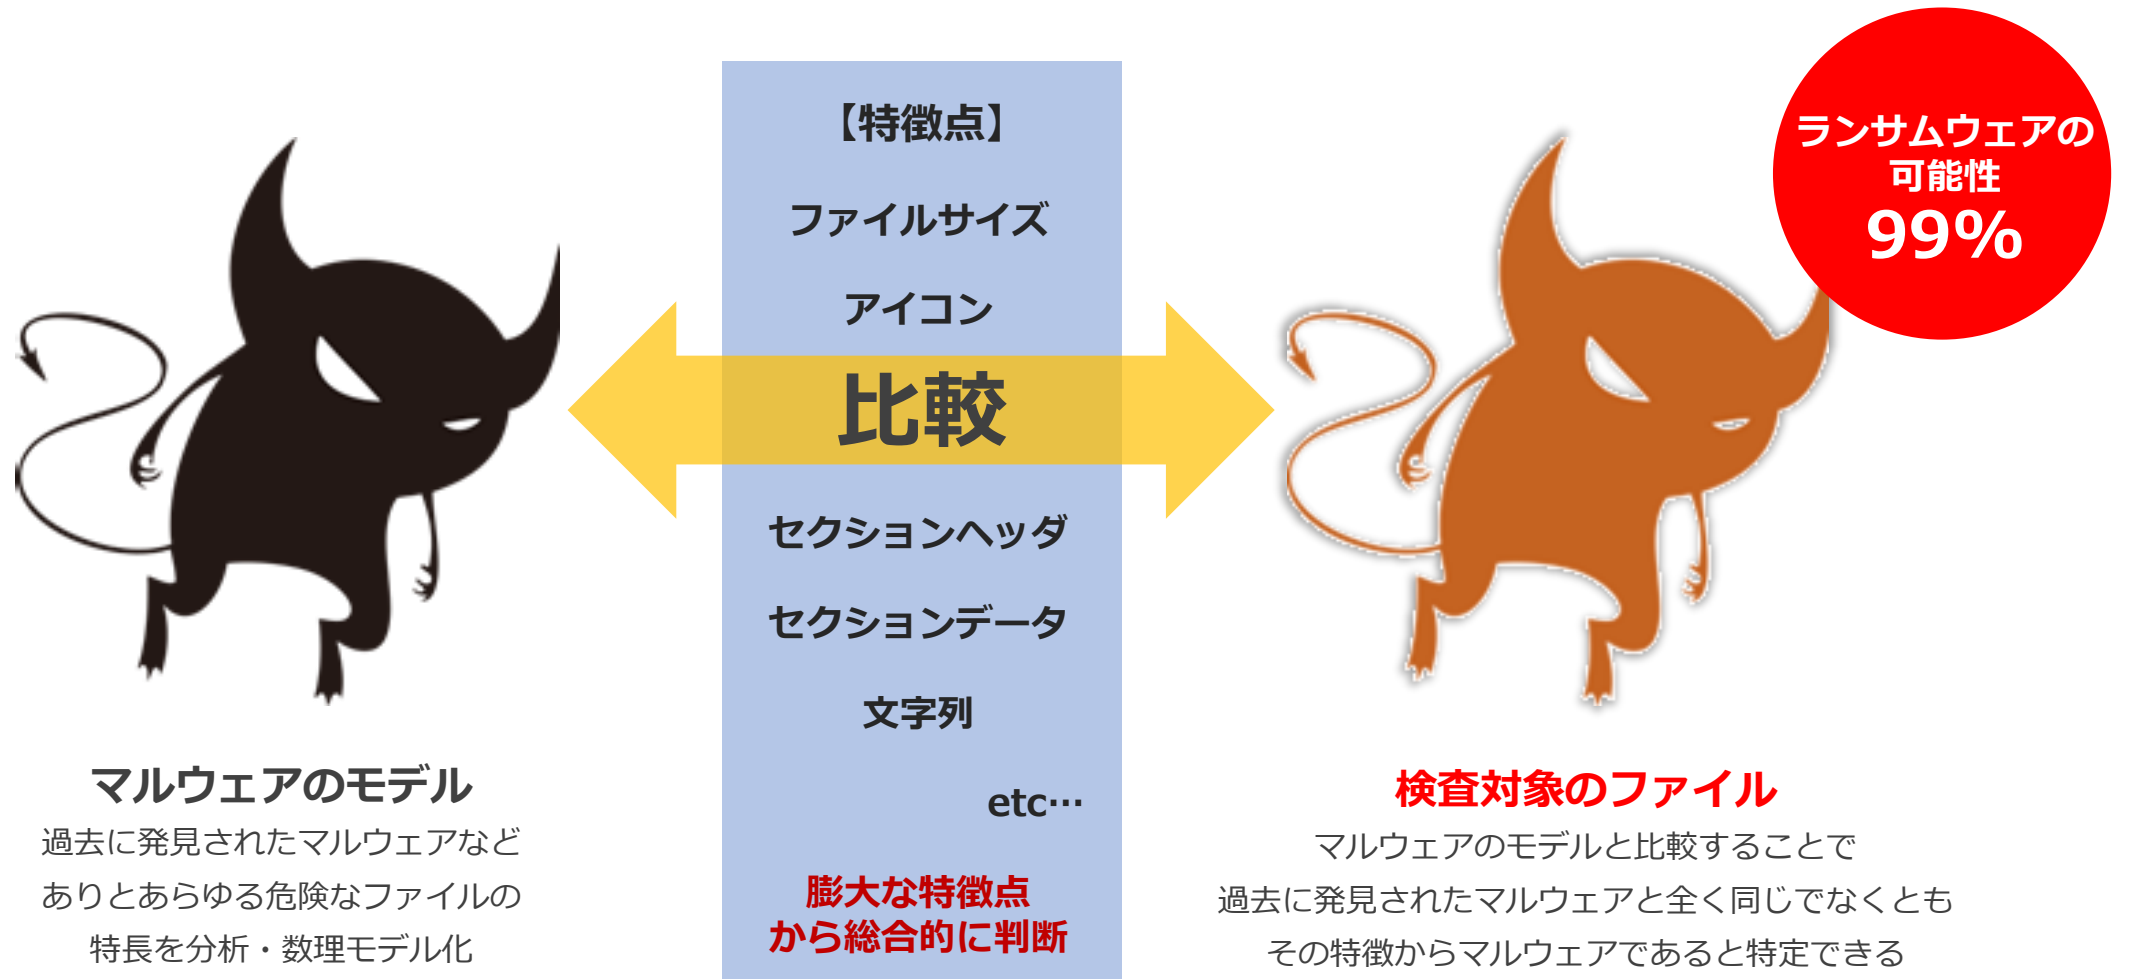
【特徴点】

ファイルサイズ

アイコン

比較

セクションヘッダ

セクションデータ

文字列

etc…

膨大な特徴点から総合的に判断

ランサムウェアの可能性
99%

マルウェアのモデル
過去に発見されたマルウェアなどありとあらゆる危険なファイルの特長を分析・数理モデル化

検査対象のファイル
マルウェアのモデルと比較することで過去に発見されたマルウェアと全く同じでなくともその特徴からマルウェアであると特定できる